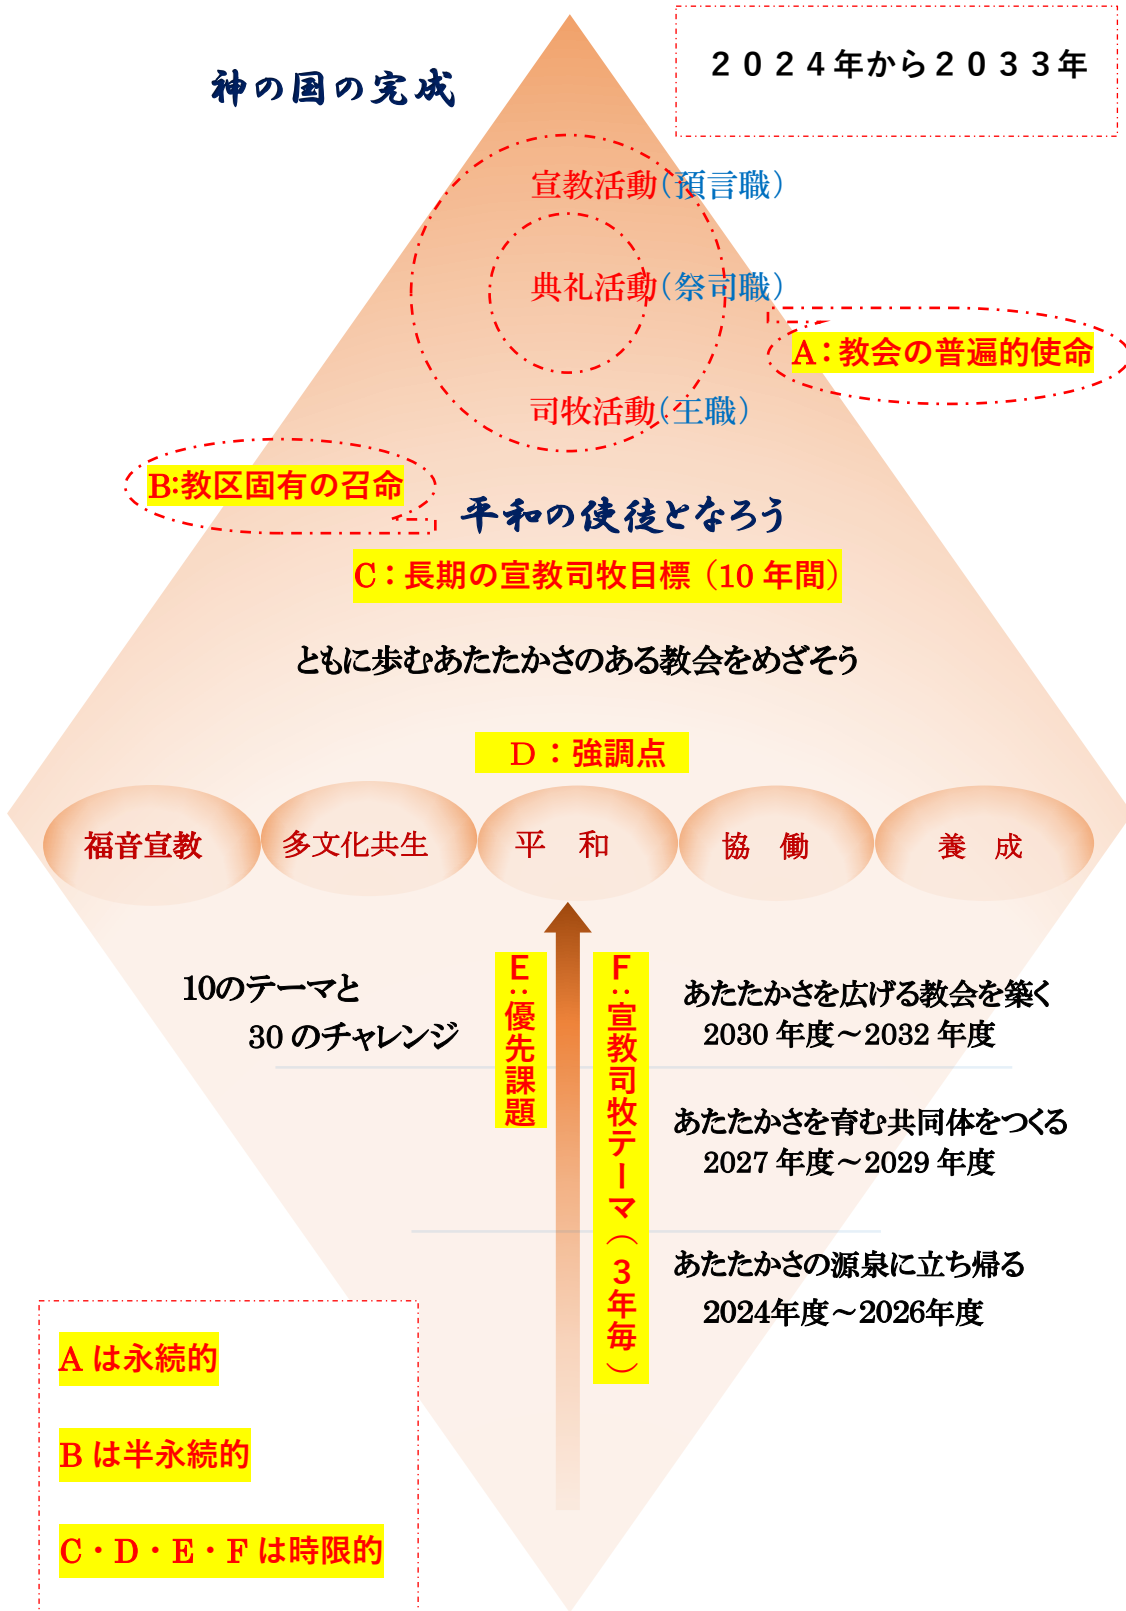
神の国の完成

２０２４年から２０３３年

宣教活動（預言職）

典礼活動（祭司職）

A：教会の普遍的使命

司牧活動（王職）

B:教区固有の召命

平和の使徒となろう

C：長期の宣教司牧目標（10 年間）

ともに歩むあたたかさのある教会をめざそう

D：強調点

福音宣教

多文化共生

平　和

協　働

養　成

10のテーマと

30 のチャレンジ

E：優先課題

F：宣教司牧テーマ（３年毎）

あたたかさを広げる教会を築く

2030 年度～2032 年度

あたたかさを育む共同体をつくる

2027 年度～2029 年度

あたたかさの源泉に立ち帰る

2024年度～2026年度

A は永続的

B は半永続的

C・D・E・F は時限的